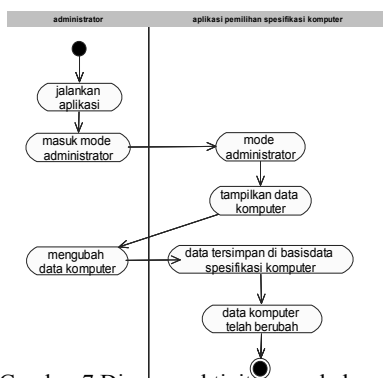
| administrator | aplikasi pemilihan spesifikasi komputer |
|---|---|

jalankan aplikasi

masuk mode administrator

mode administrator

tampilkan data komputer

mengubah data komputer

data tersimpan di basisdata spesifikasi komputer

data komputer telah berubah

Gambar 7 Di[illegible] aktivit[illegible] ubah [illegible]